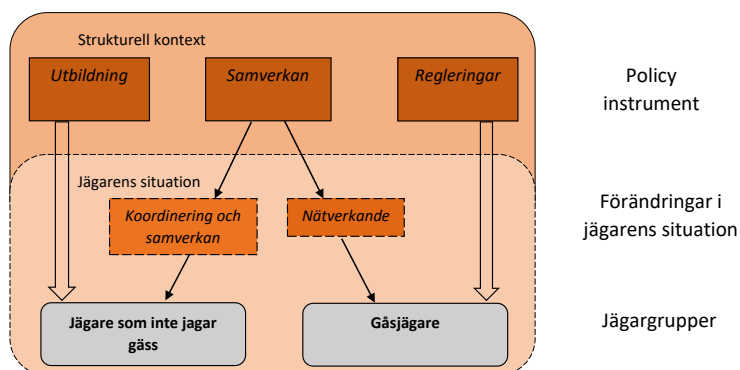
Strukturell kontext

Utbildning

Samverkan

Regleringar

Policy instrument

Jägarens situation

Koordinering och samverkan

Nätverkande

Förändringar i jägarens situation

Jägare som inte jagar gäss

Gåsjägare

Jägargrupper